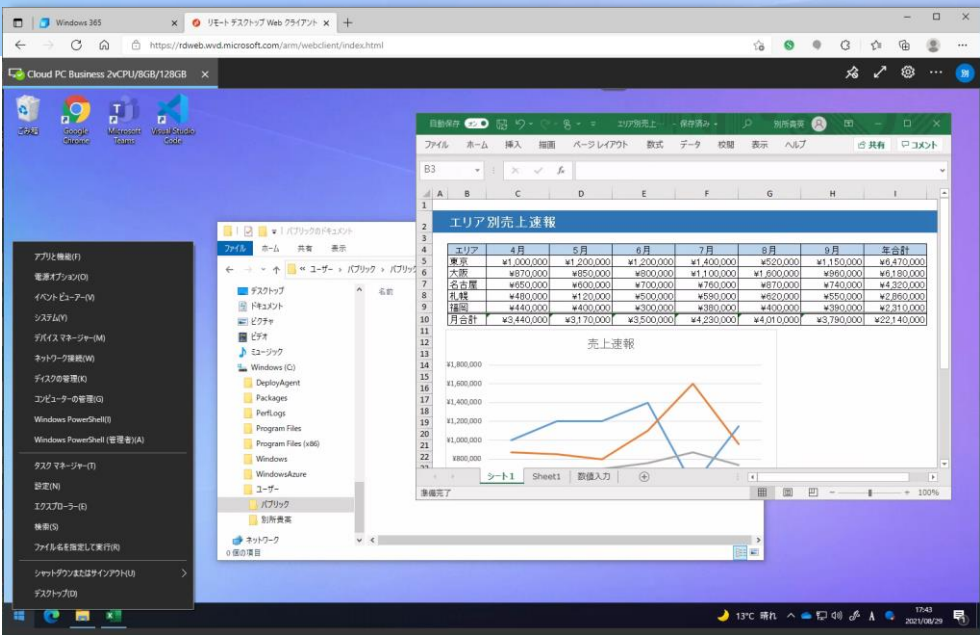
Windows 365
リモート デスクトップ Web クライアント
https://rdweb.wvd.microsoft.com/arm/webclient/index.html
Cloud PC Business 2vCPU/8GB/128GB

ごみ箱
Google Chrome
Microsoft Teams
Visual Studio Code

自動保存 オフ
エリア別売上 - 保存済み
別所貴英
ファイル ホーム 挿入 描画 ページ レイアウト 数式 データ 校閲 表示 ヘルプ
共有 コメント
B3

エリア別売上速報

| エリア | 4月 | 5月 | 6月 | 7月 | 8月 | 9月 | 年合計 |
|---|---|---|---|---|---|---|---|
| 東京 | ¥1,000,000 | ¥1,200,000 | ¥1,200,000 | ¥1,400,000 | ¥520,000 | ¥1,150,000 | ¥6,470,000 |
| 大阪 | ¥870,000 | ¥850,000 | ¥800,000 | ¥1,100,000 | ¥1,600,000 | ¥960,000 | ¥6,180,000 |
| 名古屋 | ¥650,000 | ¥600,000 | ¥700,000 | ¥760,000 | ¥870,000 | ¥740,000 | ¥4,320,000 |
| 札幌 | ¥480,000 | ¥120,000 | ¥500,000 | ¥590,000 | ¥620,000 | ¥550,000 | ¥2,860,000 |
| 福岡 | ¥440,000 | ¥400,000 | ¥300,000 | ¥380,000 | ¥400,000 | ¥390,000 | ¥2,310,000 |
| 月合計 | ¥3,440,000 | ¥3,170,000 | ¥3,500,000 | ¥4,230,000 | ¥4,010,000 | ¥3,790,000 | ¥22,140,000 |

売上速報
¥1,800,000
¥1,600,000
¥1,400,000
¥1,200,000
¥1,000,000
¥800,000
シート1 Sheet1 数値入力
準備完了
100%

パブリックのドキュメント
ファイル ホーム 共有 表示
« ユーザー › パブリック › パブリック
名前
デスクトップ
ドキュメント
ピクチャ
ビデオ
ミュージック
Windows (C:)
DeployAgent
Packages
PerfLogs
Program Files
Program Files (x86)
Windows
WindowsAzure
ユーザー
パブリック
別所貴英
ネットワーク
0 個の項目

アプリと機能(F)
電源オプション(O)
イベント ビューアー(V)
システム(Y)
デバイス マネージャー(M)
ネットワーク接続(W)
ディスクの管理(K)
コンピューターの管理(G)
Windows PowerShell(I)
Windows PowerShell (管理者)(A)
タスク マネージャー(T)
設定(N)
エクスプローラー(E)
検索(S)
ファイル名を指定して実行(R)
シャットダウンまたはサインアウト(U)
デスクトップ(D)

13°C 晴れ
A
17:43
2021/08/29